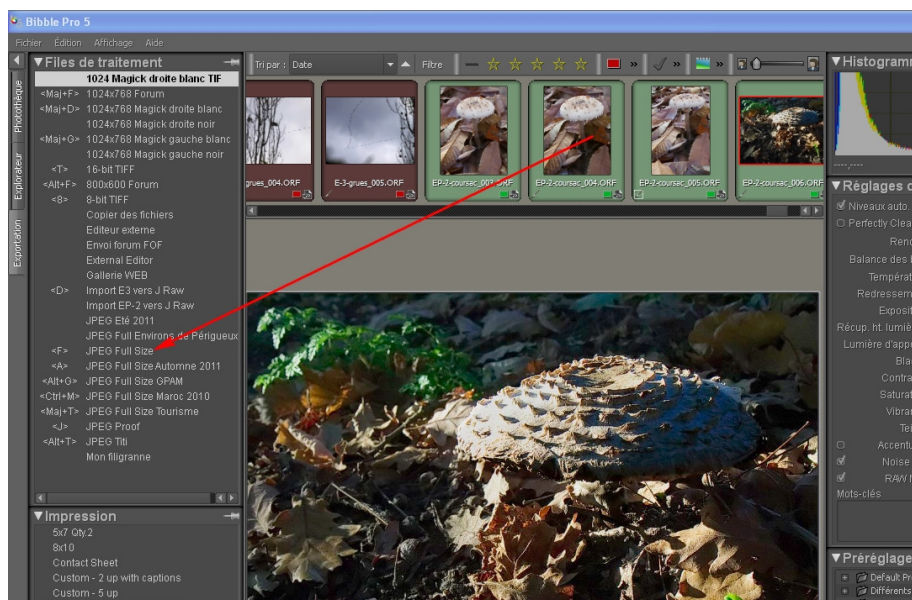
Bibble Pro 5

Fichier Édition Affichage Aide

Photothèque
Explorateur
Exportation

▼Files de traitement

1024 Magick droite blanc TIF
<Maj+F> 1024x768 Forum
<Maj+D> 1024x768 Magick droite blanc
1024x768 Magick droite noir
<Maj+G> 1024x768 Magick gauche blanc
1024x768 Magick gauche noir
<T> 16-bit TIFF
<Alt+F> 800x600 Forum
<8> 8-bit TIFF
Copier des fichiers
Editeur externe
Envoi forum FOF
External Editor
Gallerie WEB
<D> Import E3 vers J Raw
Import EP-2 vers J Raw
JPEG Eté 2011
JPEG Full Environs de Périgueux
<F> JPEG Full Size
<A> JPEG Full Size Automne 2011
<Alt+G> JPEG Full Size GPAM
<Ctrl+M> JPEG Full Size Maroc 2010
<Maj+T> JPEG Full Size Tourisme
<J> JPEG Proof
<Alt+T> JPEG Titi
Mon filigranne

▼Impression

5x7 Qty:2
8x10
Contact Sheet
Custom - 2 up with captions
Custom - 5 up

Tri par : Date Filtre

grues_004.ORF
E-3-grues_005.ORF
EP-2-coursac_003.ORF
EP-2-coursac_004.ORF
EP-2-coursac_005.ORF
EP-2-coursac_006.ORF

▼Histogramme

▼Réglages d
Niveaux auto.
Perfectly Clea
Rend
Balance des
Tempéra
Redresseme
Exposit
Récup. ht. lumiè
Lumière d'appo
Bla
Contra
Saturat
Vibran
Tei
Accentu
Bruit
RAW
Mots-clés

▼Préréglage
Default Pr
Différents